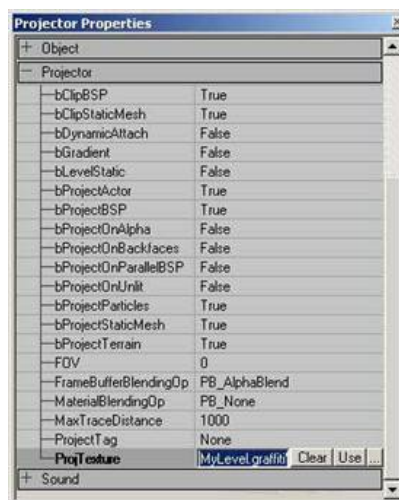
Projector Properties

+ Object

− Projector

| | |
|---|---|
| bClipBSP | True |
| bClipStaticMesh | True |
| bDynamicAttach | False |
| bGradient | False |
| bLevelStatic | False |
| bProjectActor | True |
| bProjectBSP | True |
| bProjectOnAlpha | False |
| bProjectOnBackfaces | False |
| bProjectOnParallelBSP | False |
| bProjectOnUnlit | False |
| bProjectParticles | True |
| bProjectStaticMesh | True |
| bProjectTerrain | True |
| FOV | 0 |
| FrameBufferBlendingOp | PB_AlphaBlend |
| MaterialBlendingOp | PB_None |
| MaxTraceDistance | 1000 |
| ProjectTag | None |
| ProjTexture | MyLevel.graffiti Clear Use ... |

+ Sound